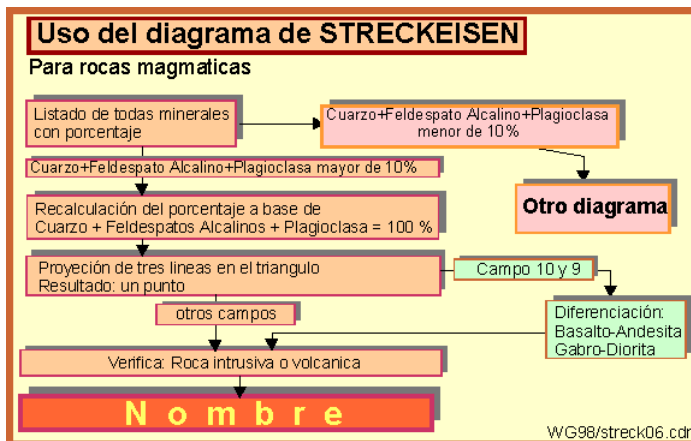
Uso del diagrama de STRECKEISEN

Para rocas magmaticas

Listado de todas minerales con porcentaje

Cuarzo+Feldespato Alcalino+Plagioclasa menor de 10%

Cuarzo+Feldespato Alcalino+Plagioclasa mayor de 10%

Otro diagrama

Recalculación del porcentaje a base de Cuarzo + Feldespatos Alcalinos + Plagioclasa = 100 %

Proyección de tres lineas en el triangulo Resultado: un punto

Campo 10 y 9

otros campos

Diferenciación: Basalto-Andesita Gabro-Diorita

Verifica: Roca intrusiva o volcanica

N o m b r e

WG98/streck06.cdr